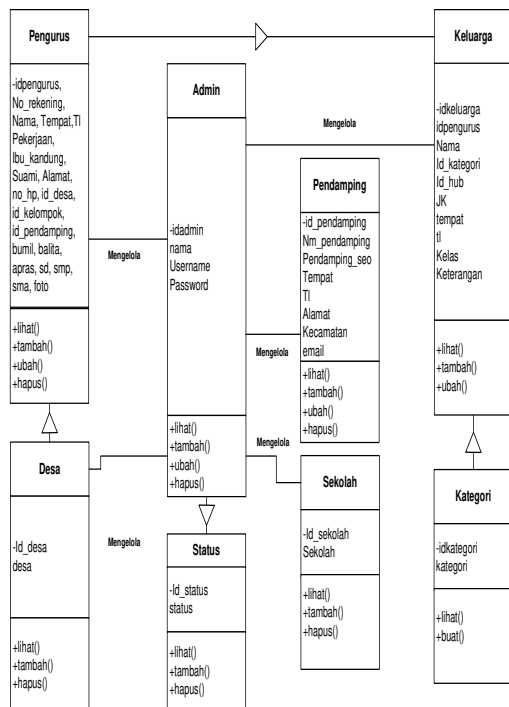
Pengurus

-idpengurus, No_rekening, Nama, Tempat,Tl Pekerjaan, Ibu_kandung, Suami, Alamat, no_hp, id_desa, id_kelompok, id_pendamping, bumil, balita, apras, sd, smp, sma, foto

+lihat()
+tambah()
+ubah()
+hapus()

Admin

-idadmin
nama
Username
Password

+lihat()
+tambah()
+ubah()
+hapus()

Mengelola

Keluarga

-idkeluarga
idpengurus
Nama
Id_kategori
Id_hub
JK
tempat
tl
Kelas
Keterangan

+lihat()
+tambah()
+ubah()

Pendamping

-id_pendamping
Nm_pendamping
Pendamping_seo
Tempat
Tl
Alamat
Kecamatan
email

+lihat()
+tambah()
+ubah()
+hapus()

Mengelola

Mengelola

Mengelola

Desa

-Id_desa
desa

+lihat()
+tambah()
+hapus()

Mengelola

Sekolah

-Id_sekolah
Sekolah

+lihat()
+tambah()
+hapus()

Status

-Id_status
status

+lihat()
+tambah()
+hapus()

Kategori

-idkategori
kategori

+lihat()
+buat()